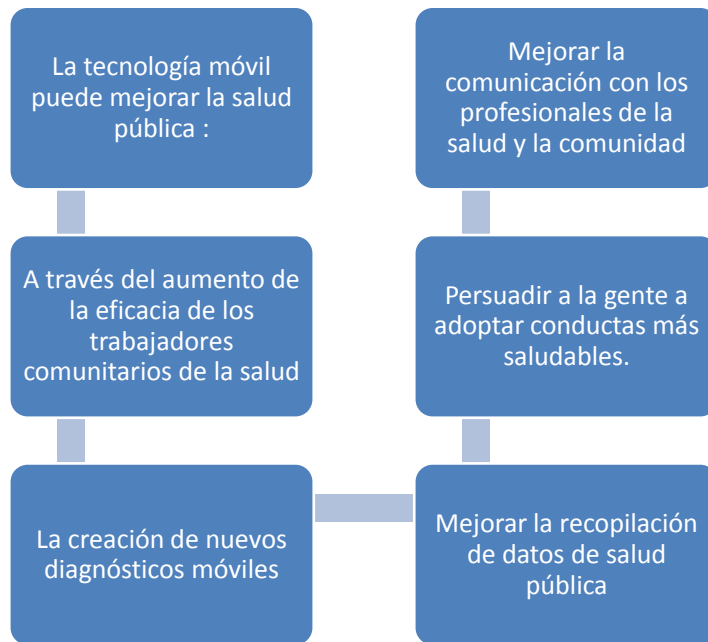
La tecnología móvil puede mejorar la salud pública :

A través del aumento de la eficacia de los trabajadores comunitarios de la salud

La creación de nuevos diagnósticos móviles

Mejorar la recopilación de datos de salud pública

Persuadir a la gente a adoptar conductas más saludables.

Mejorar la comunicación con los profesionales de la salud y la comunidad